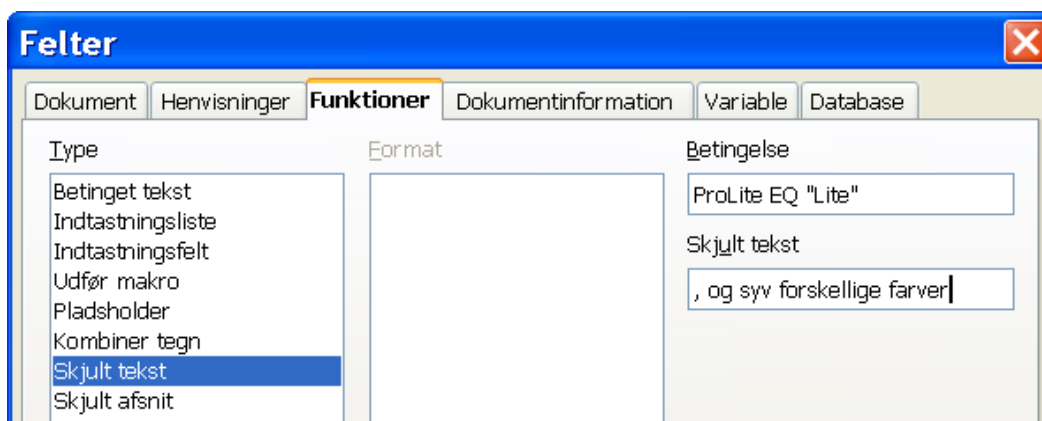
Felter

Dokument | Henvisninger | Funktioner | Dokumentinformation | Variable | Database

Type

Betinget tekst
Indtastningsliste
Indtastningsfelt
Udfør makro
Pladsholder
Kombiner tegn
Skjult tekst
Skjult afsnit

Format

Betingelse

ProLite EQ "Lite"

Skjult tekst

, og syv forskellige farver